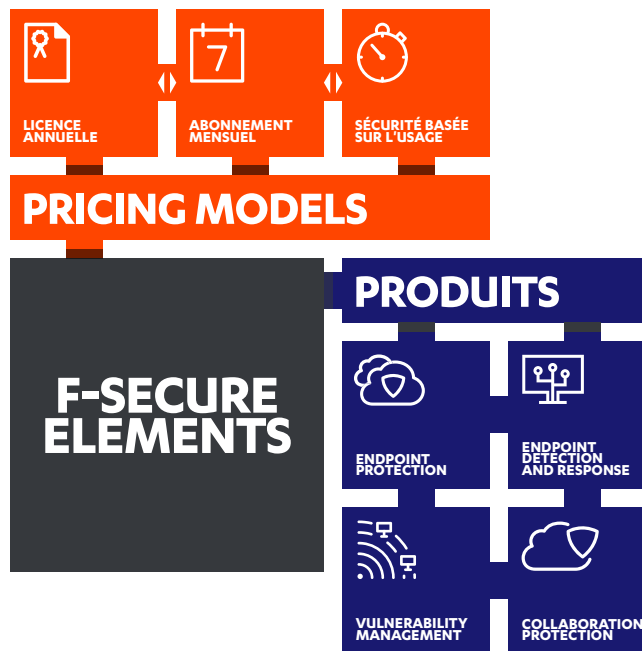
7

LICENCE ANNUELLE

ABONNEMENT MENSUEL

SÉCURITÉ BASÉE SUR L'USAGE

PRICING MODELS

F-SECURE ELEMENTS

PRODUITS

ENDPOINT PROTECTION

ENDPOINT DETECTION AND RESPONSE

VULNERABILITY MANAGEMENT

COLLABORATION PROTECTION